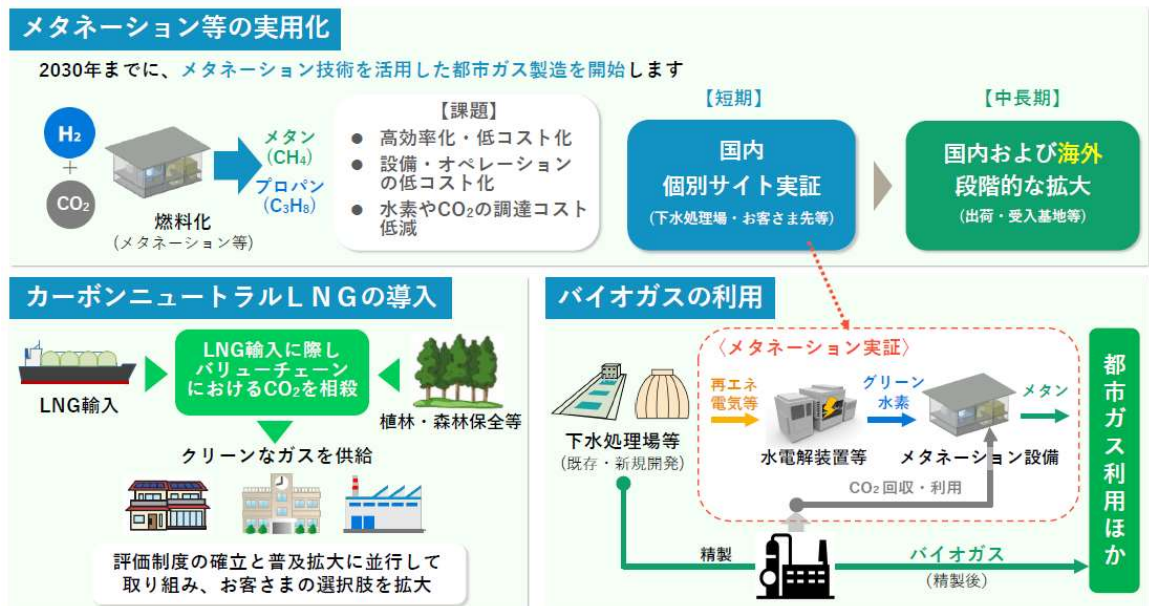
メタネーション等の実用化

2030年までに、メタネーション技術を活用した都市ガス製造を開始します

$H_2$
+
$CO_2$

燃料化
（メタネーション等）

メタン
（$CH_4$）
プロパン
（$C_3H_8$）

【課題】
● 高効率化・低コスト化
● 設備・オペレーションの低コスト化
● 水素や$CO_2$の調達コスト低減

【短期】
国内
個別サイト実証
（下水処理場・お客さま先等）

【中長期】
国内および海外
段階的な拡大
（出荷・受入基地等）

カーボンニュートラルＬＮＧの導入

LNG輸入

LNG輸入に際し
バリューチェーン
における$CO_2$を相殺

植林・森林保全等

クリーンなガスを供給

評価制度の確立と普及拡大に並行して
取り組み、お客さまの選択肢を拡大

バイオガスの利用

〈メタネーション実証〉

下水処理場等
（既存・新規開発）

再エネ
電気等

水電解装置等

グリーン
水素

メタネーション設備

メタン

$CO_2$回収・利用

精製

バイオガス
（精製後）

都市ガス利用ほか